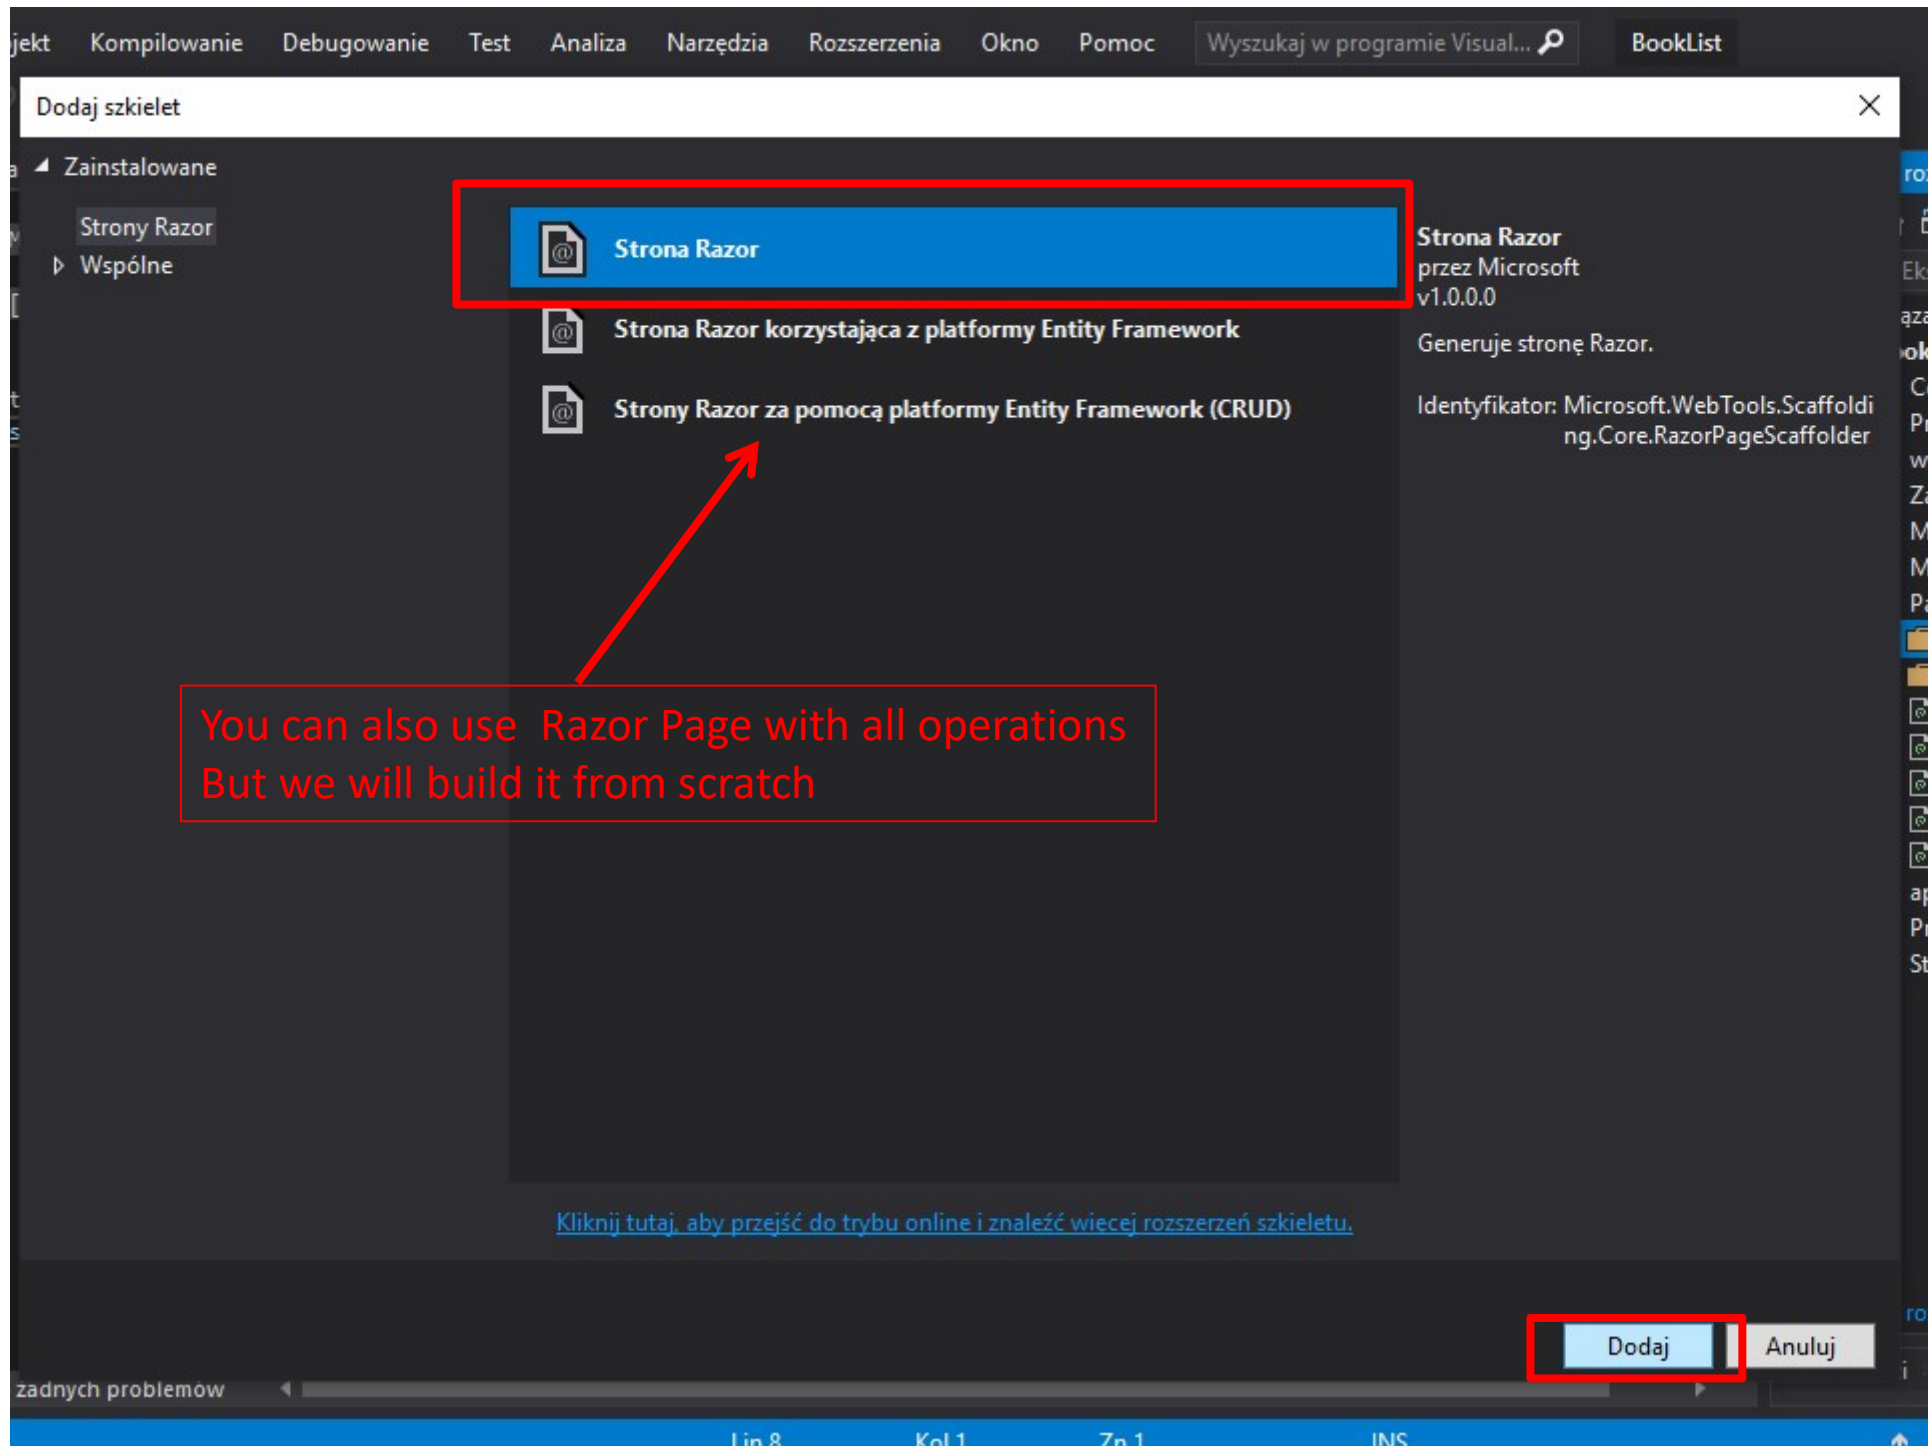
jekt Kompilowanie Debugowanie Test Analiza Narzędzia Rozszerzenia Okno Pomoc Wyszukaj w programie Visual... BookList

Dodaj szkielet

Zainstalowane

Strony Razor

Wspólne

Strona Razor

Strona Razor korzystająca z platformy Entity Framework

Strony Razor za pomocą platformy Entity Framework (CRUD)

Strona Razor
przez Microsoft
v1.0.0.0

Generuje stronę Razor.

Identyfikator: Microsoft.WebTools.Scaffolding.Core.RazorPageScaffolder

You can also use Razor Page with all operations
But we will build it from scratch

Kliknij tutaj, aby przejść do trybu online i znaleźć więcej rozszerzeń szkieletu.

Dodaj Anuluj

żadnych problemów

Lin 8 Kol 1 Zn 1 INS